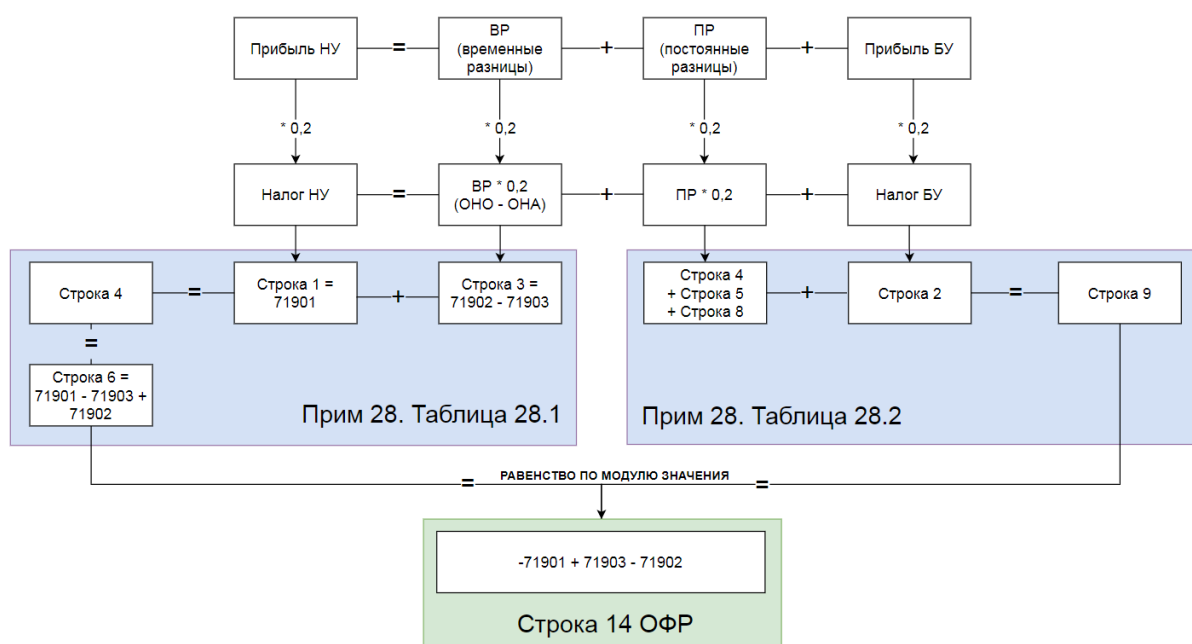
Прибыль НУ = ВР (временные разницы) + ПР (постоянные разницы) + Прибыль БУ

* 0,2

* 0,2

* 0,2

* 0,2

Налог НУ = ВР * 0,2 (ОНО - ОНА) + ПР * 0,2 + Налог БУ

Строка 4 = Строка 1 = 71901 + Строка 3 = 71902 - 71903

=

Строка 6 = 71901 - 71903 + 71902

Прим 28. Таблица 28.1

Строка 4 + Строка 5 + Строка 8 + Строка 2 = Строка 9

Прим 28. Таблица 28.2

= РАВЕНСТВО ПО МОДУЛЮ ЗНАЧЕНИЯ =

-71901 + 71903 - 71902

Строка 14 ОФР